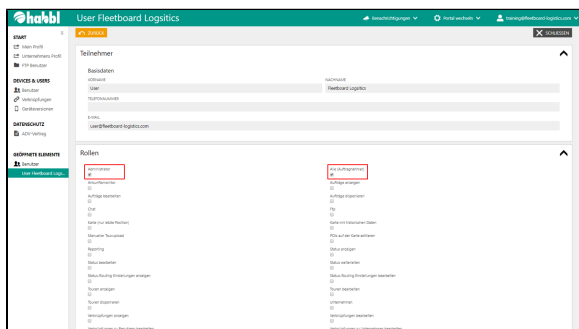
habbl

User Fleetboard Logsitics

Benachrichtigungen Portal wechseln training@fleetboard-logistics.com

START
Mein Profil
Unternehmens Profil
FTP Benutzer

DEVICES & USERS
Benutzer
Verknüpfungen
Gerätversionen

DATENSCHUTZ
ADV-Vertrag

GEÖFFNETE ELEMENTE
Benutzer
User Fleetboard Logs...

Zurück

SCHLIESSEN

Teilnehmer

Basisdaten

VORNAME
User

NACHNAME
Fleetboard Logistics

TELEFONNUMMER

E-MAIL
user@fleetboard-logistics.com

Rollen

Administrator
Als Auftragnehmer
Anrufenfernter
Aufträge anzeigen
Aufträge bearbeiten
Aufträge disponieren
Chat
Ftp
Karte (nur aktelle Position)
Karte mit historischen Daten
Manueller Tourupload
POIs auf der Karte editieren
Reporting
Status anzeigen
Status bearbeiten
Status erstellen
Status-Routing Einstellungen anzeigen
Status-Routing Einstellungen bearbeiten
Touren anzeigen
Touren bearbeiten
Touren disponieren
Unternehmen
Verknüpfungen anzeigen
Verknüpfungen bearbeiten
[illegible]
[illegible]